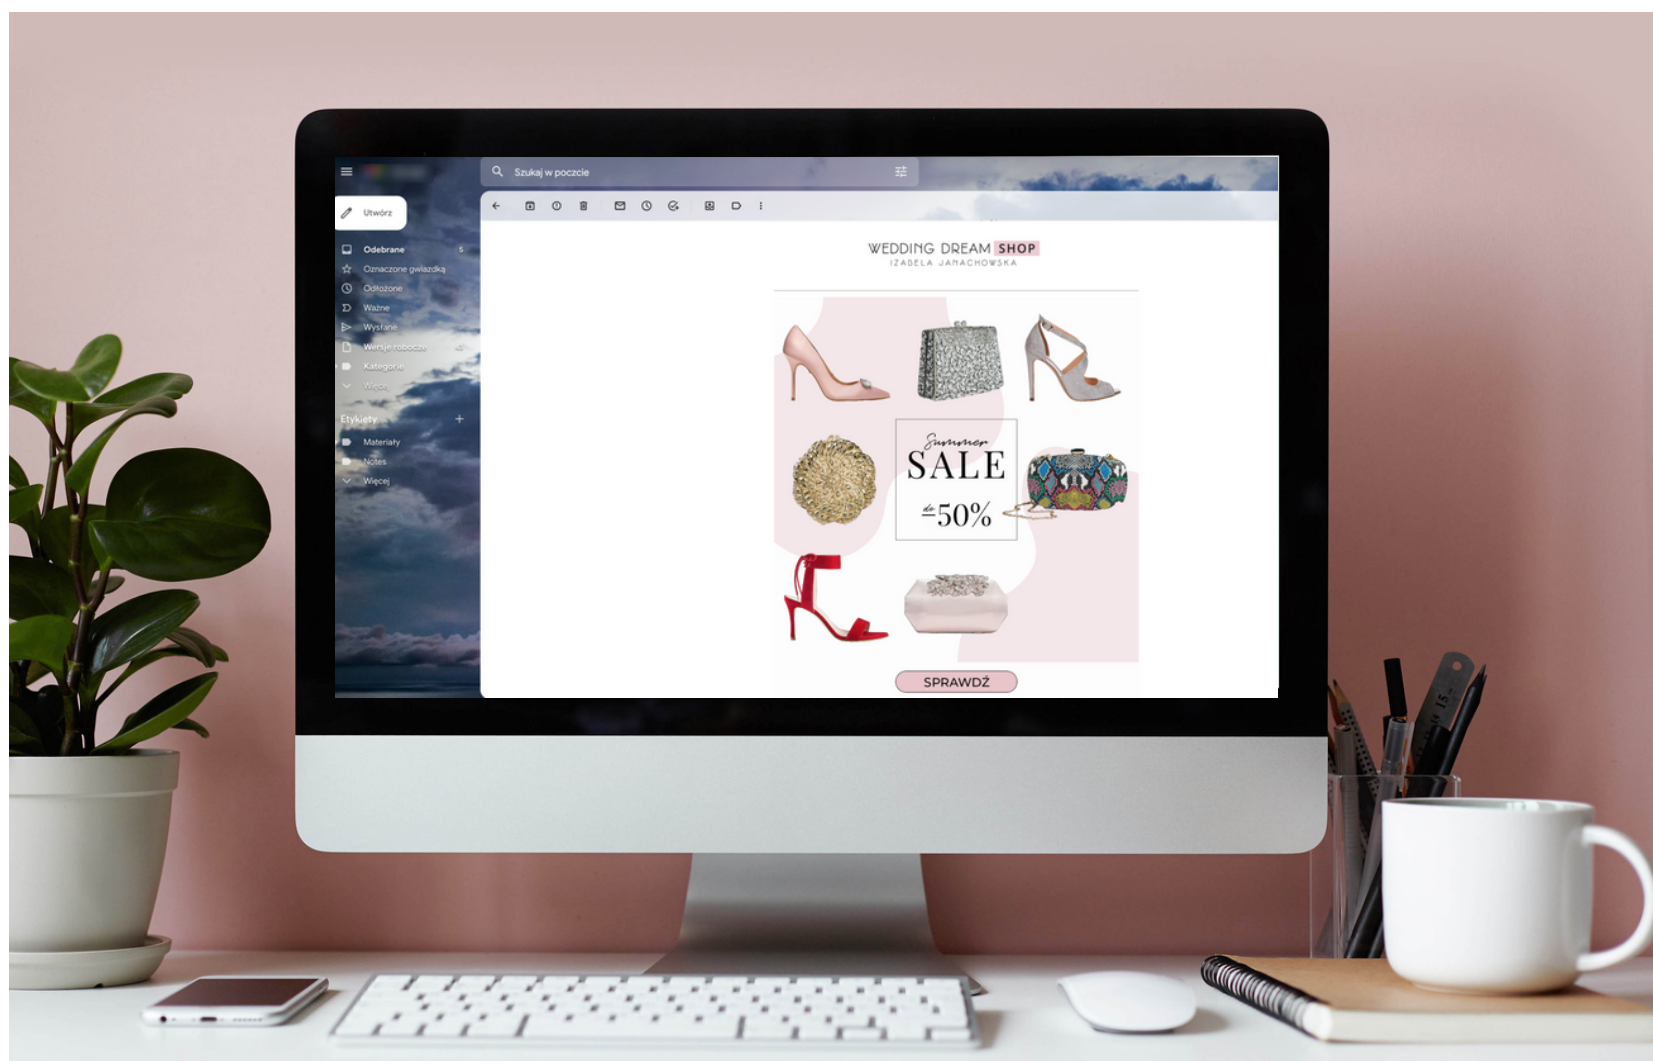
Szukaj w poczcie

Utwórz

Odebrane 5
Oznaczone gwiazdką
Odłożone
Ważne
Wysłane
Wersje robocze
Kategorie
Więcej

Etykiety +
Materiały
Notes
Więcej

WEDDING DREAM SHOP
IZABELA JANACHOWSKA

Summer
SALE
do -50%

SPRAWDŹ